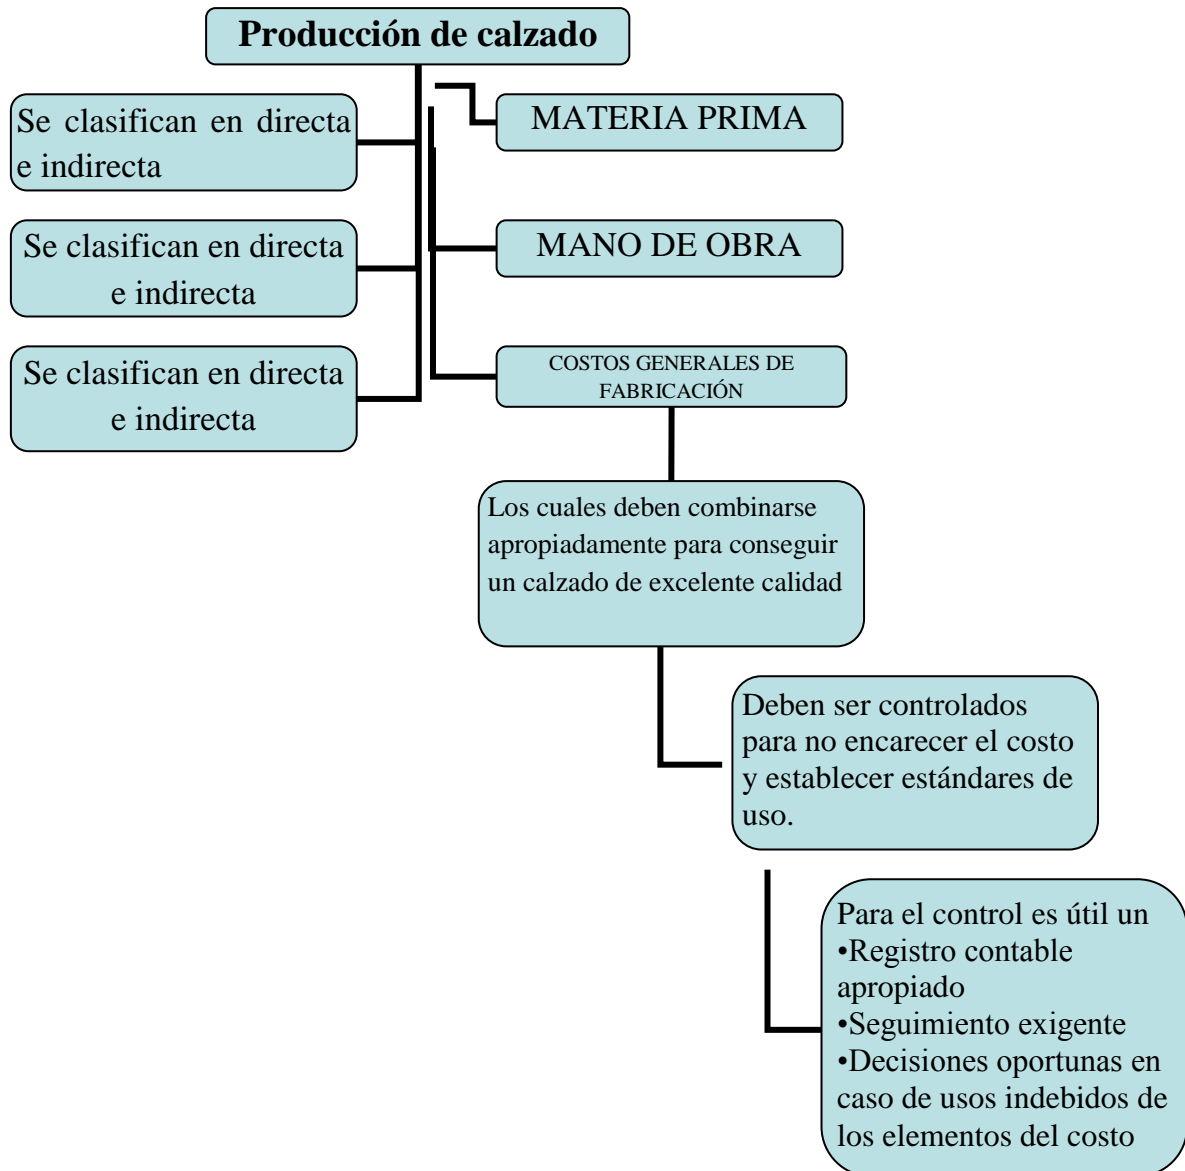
Producción de calzado

Se clasifican en directa e indirecta

MATERIA PRIMA

Se clasifican en directa e indirecta

MANO DE OBRA

Se clasifican en directa e indirecta

COSTOS GENERALES DE FABRICACIÓN

Los cuales deben combinarse apropiadamente para conseguir un calzado de excelente calidad

Deben ser controlados para no encarecer el costo y establecer estándares de uso.

Para el control es útil un
•Registro contable apropiado
•Seguimiento exigente
•Decisiones oportunas en caso de usos indebidos de los elementos del costo